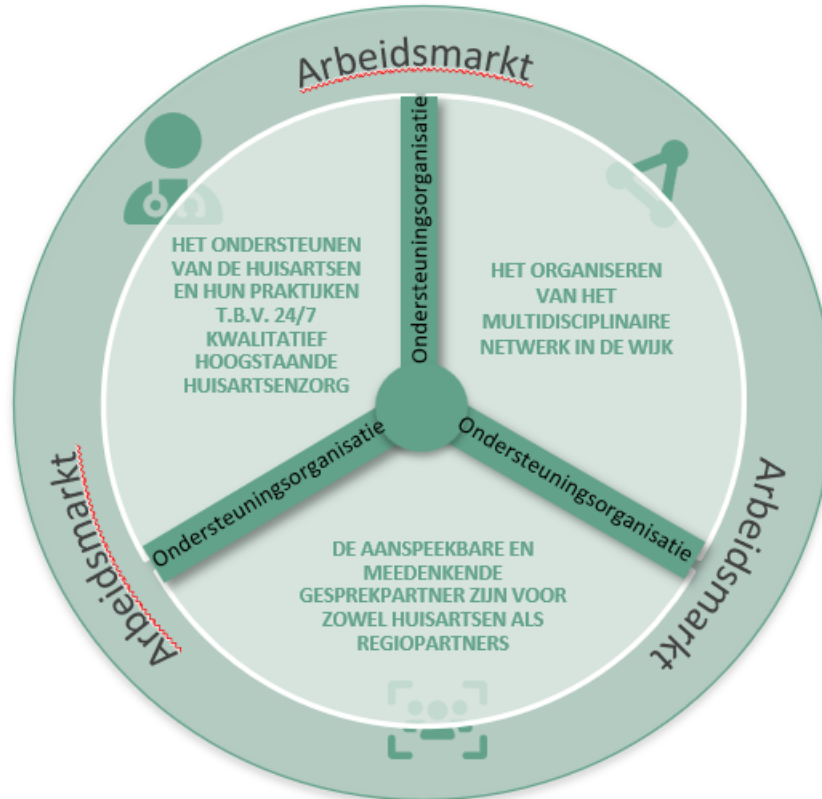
Arbeidsmarkt

Ondersteuningsorganisatie

HET ONDERSTEUNEN VAN DE HUISARTSEN EN HUN PRAKTIJKEN T.B.V. 24/7 KWALITATIEF HOOGSTAANDE HUISARTSENZORG

HET ORGANISEREN VAN HET MULTIDISCIPLINAIRE NETWERK IN DE WIJK

Ondersteuningsorganisatie

Ondersteuningsorganisatie

Arbeidsmarkt

Arbeidsmarkt

DE AANSPEEKBARE EN MEEDENKENDE GESPREKPARTNER ZIJN VOOR ZOWEL HUISARTSEN ALS REGIOPARTNERS